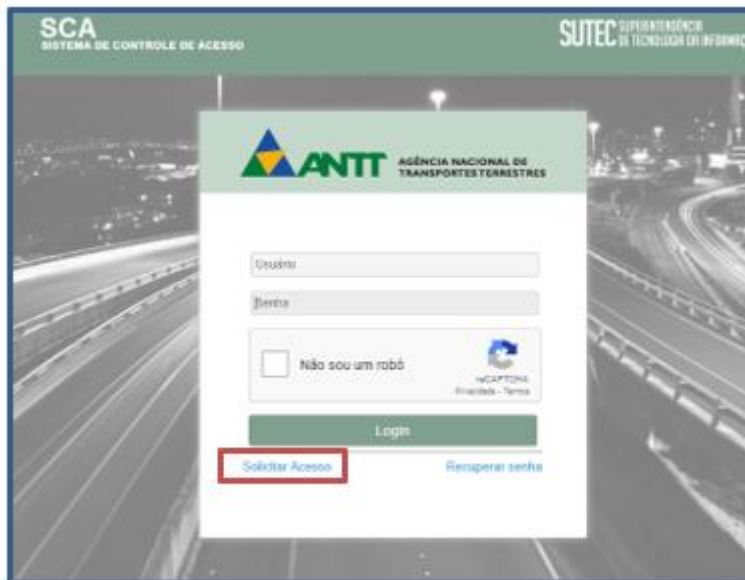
SCA
SISTEMA DE CONTROLE DE ACESSO

SUTEC SUPERINTENDÊNCIA DE TECNOLOGIA DA INFORMAÇ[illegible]

ANTT AGÊNCIA NACIONAL DE TRANSPORTES TERRESTRES

Usuário

Senha

Não sou um robô

reCAPTCHA
Privacidade - Termos

Login

Solicitar Acesso

Recuperar senha